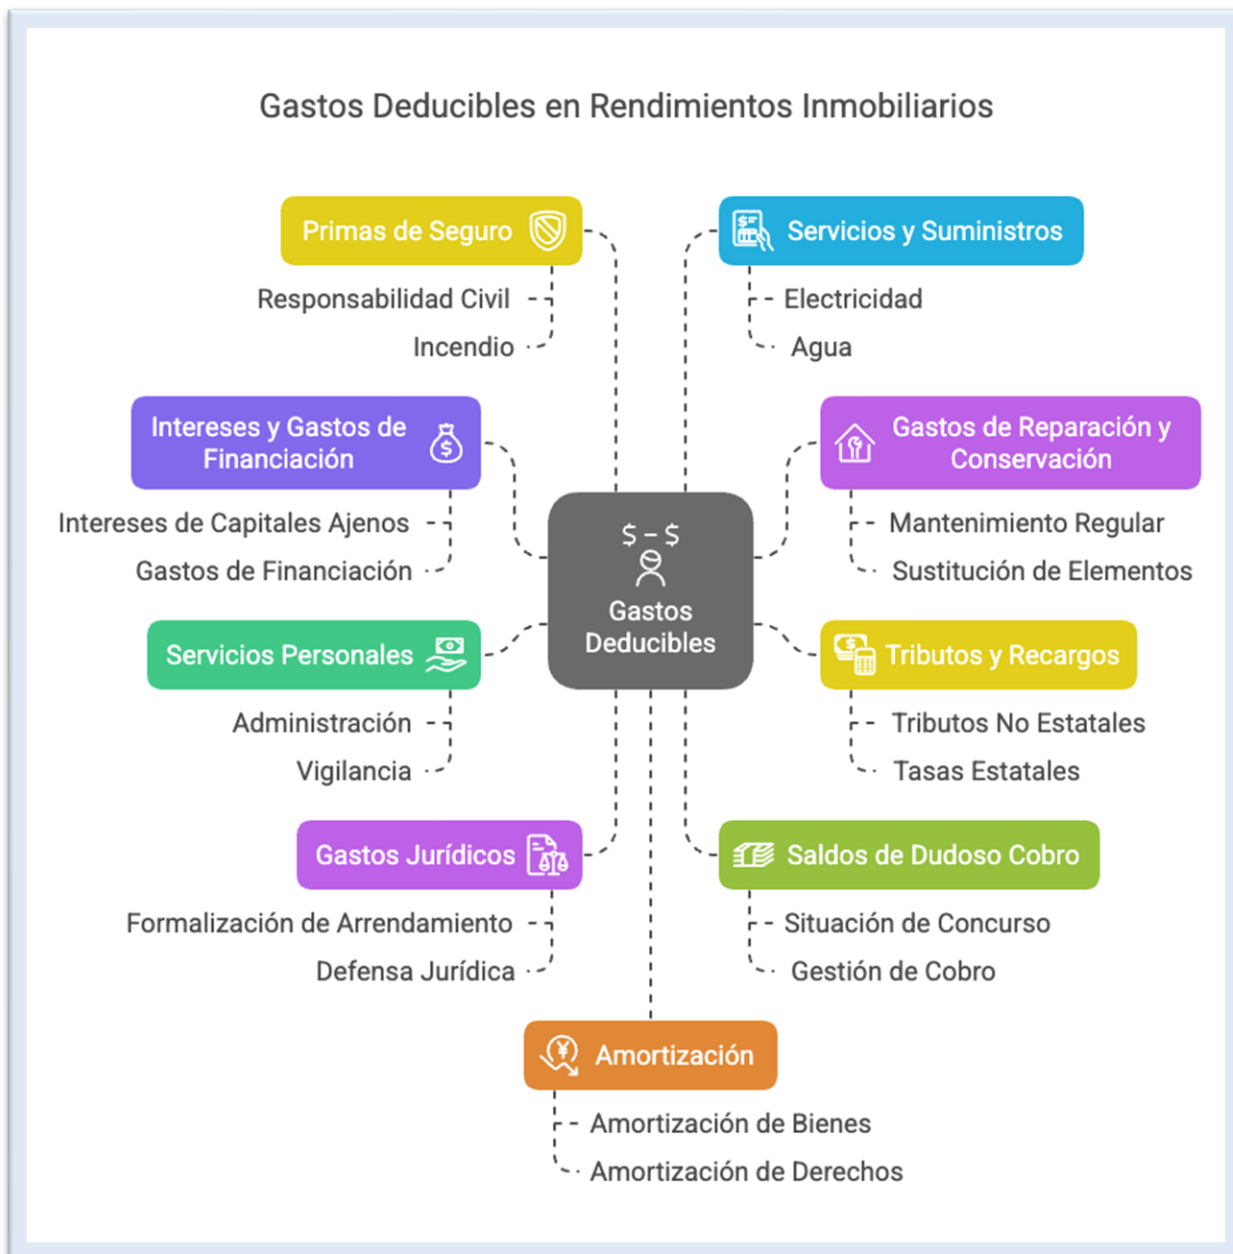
Gastos Deducibles en Rendimientos Inmobiliarios

Primas de Seguro
Responsabilidad Civil
Incendio

Servicios y Suministros
Electricidad
Agua

Intereses y Gastos de Financiación
Intereses de Capitales Ajenos
Gastos de Financiación

Gastos de Reparación y Conservación
Mantenimiento Regular
Sustitución de Elementos

$ - $
Gastos Deducibles

Servicios Personales
Administración
Vigilancia

Tributos y Recargos
Tributos No Estatales
Tasas Estatales

Gastos Jurídicos
Formalización de Arrendamiento
Defensa Jurídica

Saldos de Dudoso Cobro
Situación de Concurso
Gestión de Cobro

Amortización
Amortización de Bienes
Amortización de Derechos